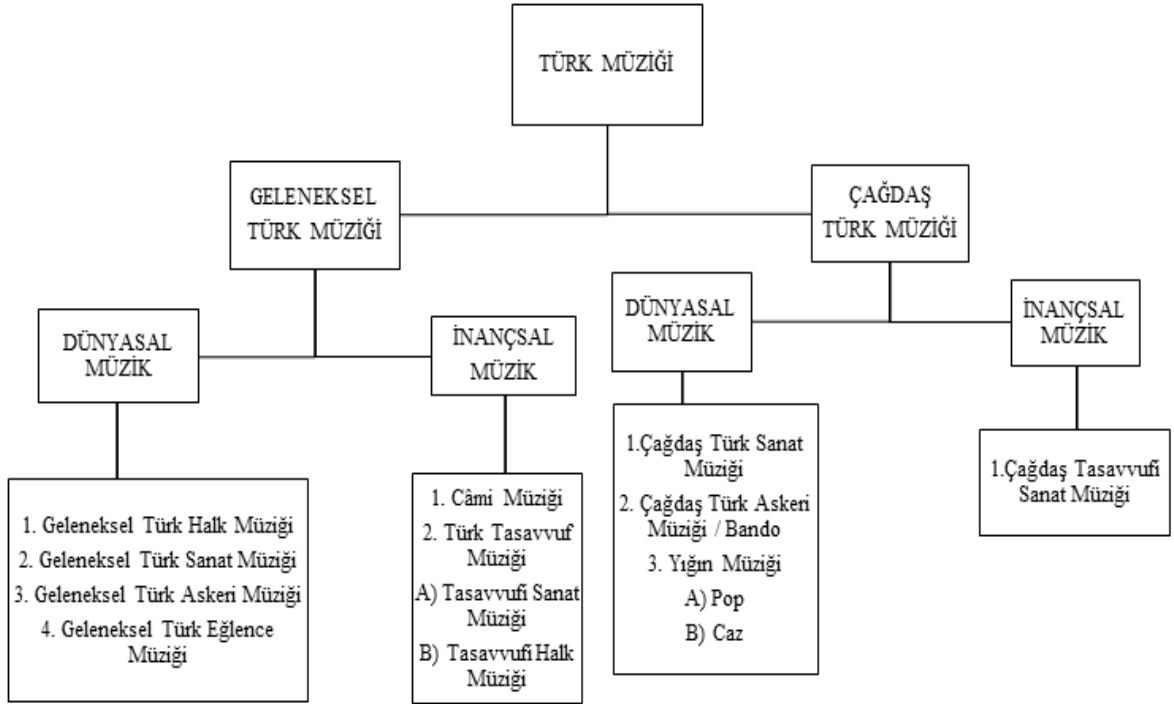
TÜRK MÜZİĞİ

GELENEKSEL TÜRK MÜZİĞİ

ÇAĞDAŞ TÜRK MÜZİĞİ

DÜNYASAL MÜZİK

İNANÇSAL MÜZİK

DÜNYASAL MÜZİK

İNANÇSAL MÜZİK

1. Geleneksel Türk Halk Müziği
2. Geleneksel Türk Sanat Müziği
3. Geleneksel Türk Askeri Müziği
4. Geleneksel Türk Eğlence Müziği

1. Câmi Müziği
2. Türk Tasavvuf Müziği
A) Tasavvufi Sanat Müziği
B) Tasavvufi Halk Müziği

1.Çağdaş Türk Sanat Müziği
2. Çağdaş Türk Askeri Müziği / Bando
3. Yığın Müziği
A) Pop
B) Caz

1.Çağdaş Tasavvufi Sanat Müziği